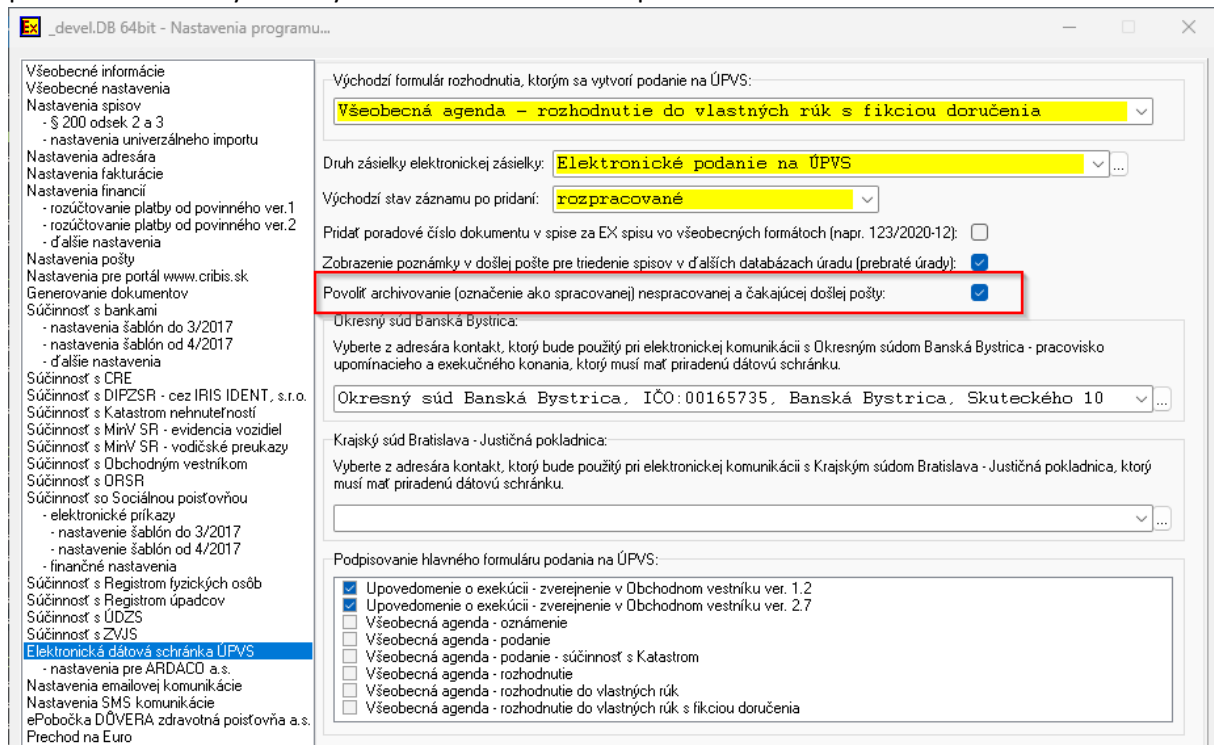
_devel.DB 64bit - Nastavenia programu...

Všeobecné informácie
Všeobecné nastavenia
Nastavenia spisov
- § 200 odsek 2 a 3
- nastavenia univerzálneho importu
Nastavenia adresára
Nastavenia fakturácie
Nastavenia financií
- rozúčtovanie platby od povinného ver.1
- rozúčtovanie platby od povinného ver.2
- ďalšie nastavenia
Nastavenia pošty
Nastavenia pre portál www.cribis.sk
Generovanie dokumentov
Súčinnosť s bankami
- nastavenia šablón do 3/2017
- nastavenia šablón od 4/2017
- ďalšie nastavenia
Súčinnosť s CRE
Súčinnosť s DIPZSR - cez IRIS IDENT, s.r.o.
Súčinnosť s Katastrom nehnuteľností
Súčinnosť s MinV SR - evidencia vozidiel
Súčinnosť s MinV SR - vodičské preukazy
Súčinnosť s Obchodným vestníkom
Súčinnosť s ORSR
Súčinnosť so Sociálnou poisťovňou
- elektronické príkazy
- nastavenie šablón do 3/2017
- nastavenie šablón od 4/2017
- finančné nastavenia
Súčinnosť s Registrom fyzických osôb
Súčinnosť s Registrom úpadcov
Súčinnosť s ÚDZS
Súčinnosť s ZVJS
Elektronická dátová schránka ÚPVS
- nastavenia pre ARDACO a.s.
Nastavenia emailovej komunikácie
Nastavenia SMS komunikácie
ePobočka DÔVERA zdravotná poisťovňa a.s.
Prechod na Euro

Východzí formulár rozhodnutia, ktorým sa vytvorí podanie na ÚPVS:
Všeobecná agenda - rozhodnutie do vlastných rúk s fikciou doručenia

Druh zásielky elektronickej zásielky: Elektronické podanie na ÚPVS
Východzí stav záznamu po pridaní: rozpracované
Pridať poradové číslo dokumentu v spise za EX spisu vo všeobecných formátoch (napr. 123/2020-12):
Zobrazenie poznámky v došlej pošte pre triedenie spisov v ďalších databázach úradu (prebraté úrady):
Povoliť archivovanie (označenie ako spracovanej) nespracovanej a čakajúcej došlej pošty:

Okresný súd Banská Bystrica:
Vyberte z adresára kontakt, ktorý bude použitý pri elektronickej komunikácii s Okresným súdom Banská Bystrica - pracovisko upomínacieho a exekučného konania, ktorý musí mať priradenú dátovú schránku.
Okresný súd Banská Bystrica, IČO:00165735, Banská Bystrica, Skuteckého 10

Krajský súd Bratislava - Justičná pokladnica:
Vyberte z adresára kontakt, ktorý bude použitý pri elektronickej komunikácii s Krajským súdom Bratislava - Justičná pokladnica, ktorý musí mať priradenú dátovú schránku.

Podpisovanie hlavného formuláru podania na ÚPVS:
Upovedomenie o exekúcii - zverejnenie v Obchodnom vestníku ver. 1.2
Upovedomenie o exekúcii - zverejnenie v Obchodnom vestníku ver. 2.7
Všeobecná agenda - oznámenie
Všeobecná agenda - podanie
Všeobecná agenda - podanie - súčinnosť s Katastrom
Všeobecná agenda - rozhodnutie
Všeobecná agenda - rozhodnutie do vlastných rúk
Všeobecná agenda - rozhodnutie do vlastných rúk s fikciou doručenia